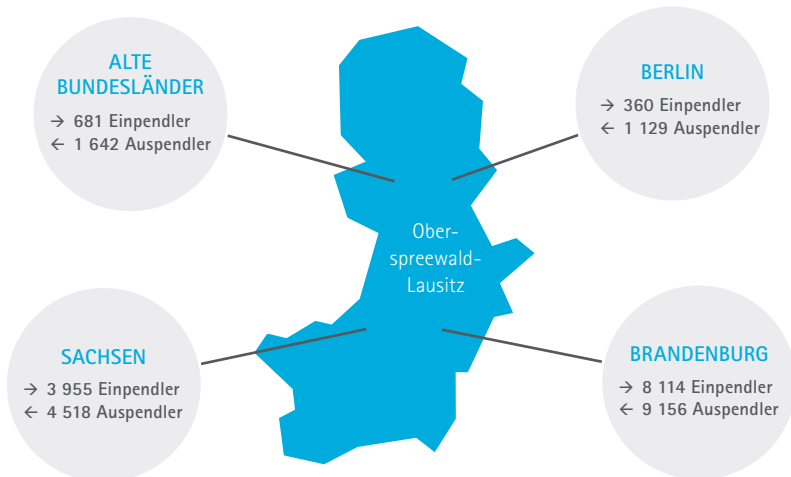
ALTE BUNDESLÄNDER
→ 681 Einpendler
← 1 642 Auspendler

BERLIN
→ 360 Einpendler
← 1 129 Auspendler

Oberspreewald-Lausitz

SACHSEN
→ 3 955 Einpendler
← 4 518 Auspendler

BRANDENBURG
→ 8 114 Einpendler
← 9 156 Auspendler